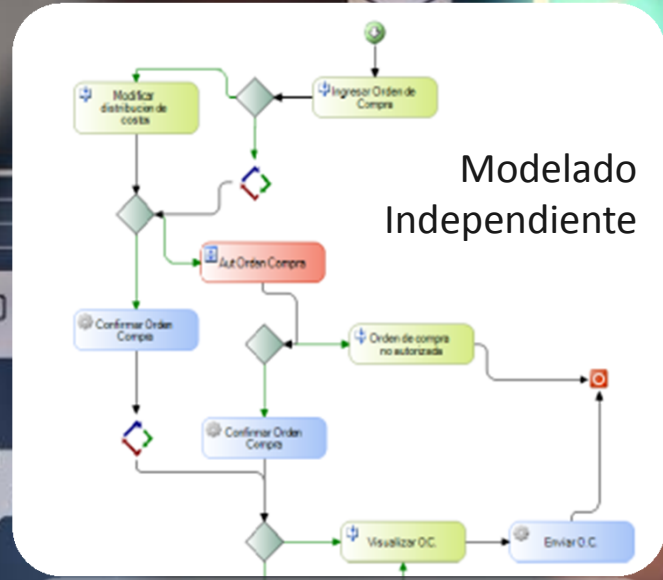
Ingresar Orden de Compra

Modificar distribucion de costos

Modelado Independiente

Aut Orden Compra

Confirmar Orden Compra

Orden de compra no autorizada

Confirmar Orden Compra

Visualizar O.C.

Enviar O.C.